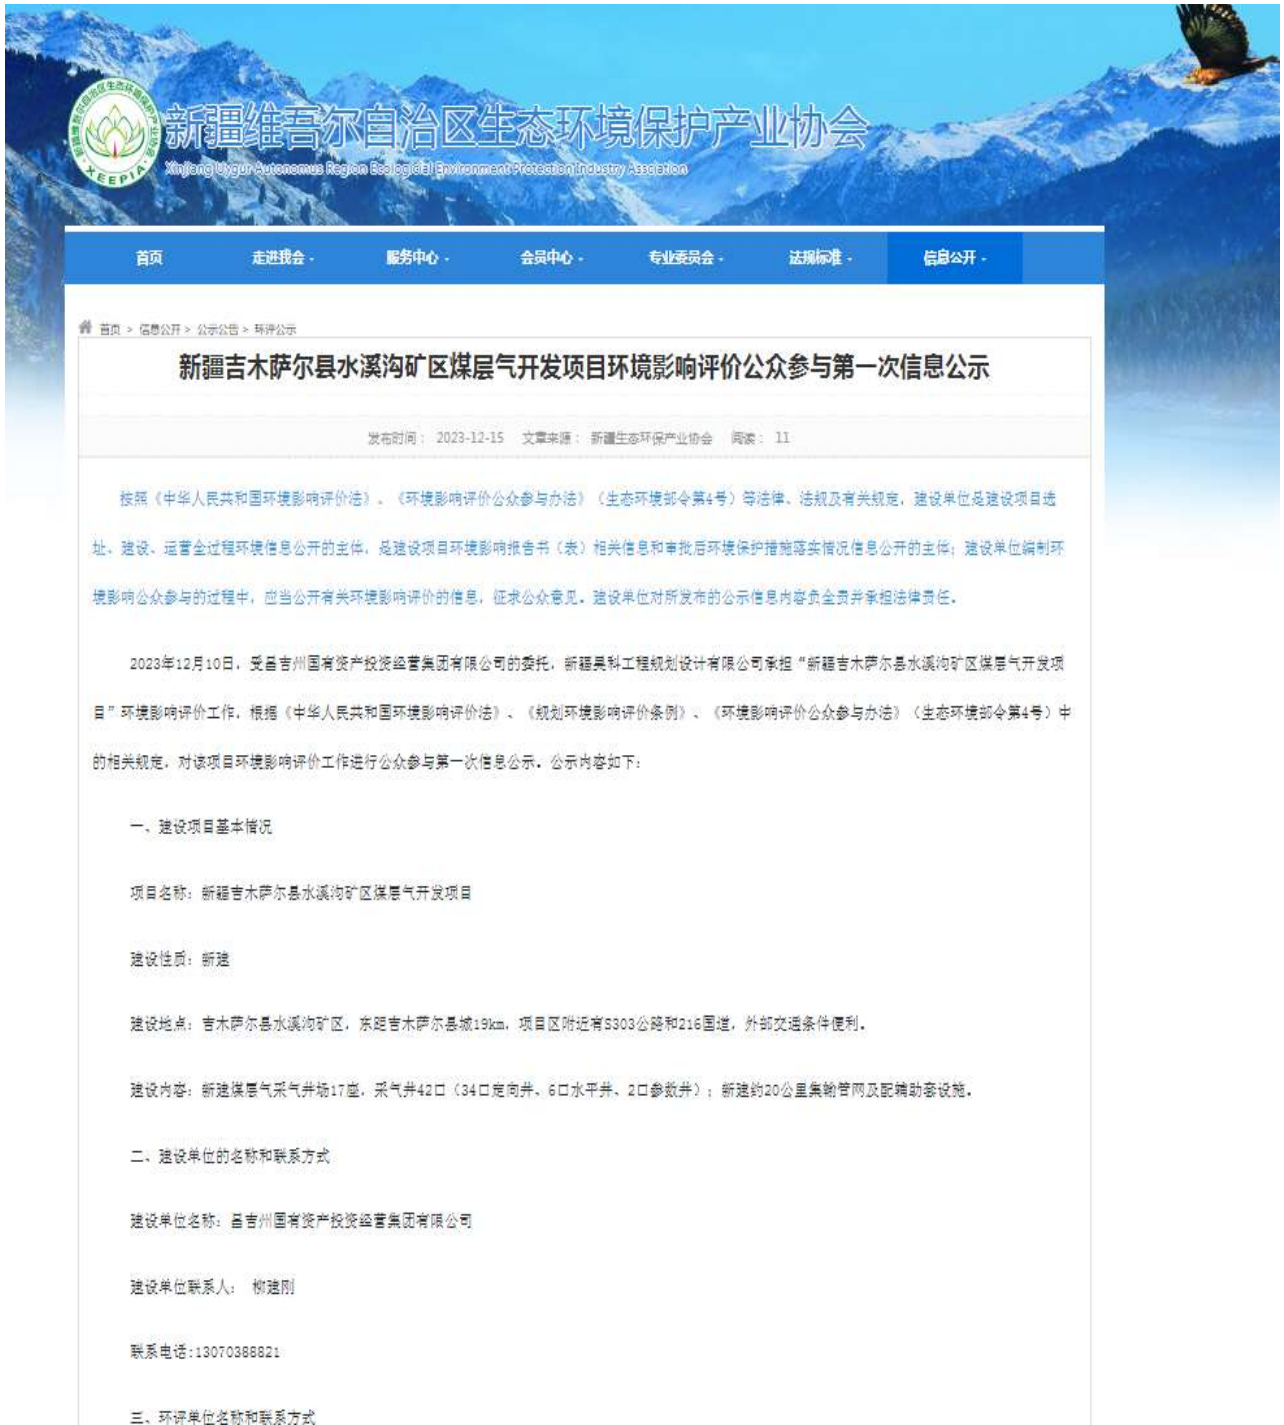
新疆维吾尔自治区生态环境保护产业协会
Xinjiang Uygur Autonomous Region Ecological Environment Protection Industry Association
XEEPIA

首页 走进我会 · 服务中心 · 会员中心 · 专业委员会 · 法规标准 · 信息公开 ·

首页 > 信息公开 > 公示公告 > 环评公示

新疆吉木萨尔县水溪沟矿区煤层气开发项目环境影响评价公众参与第一次信息公示

发布时间： 2023-12-15 文章来源： 新疆生态环保产业协会 阅读： 11

按照《中华人民共和国环境影响评价法》、《环境影响评价公众参与办法》（生态环境部令第4号）等法律、法规及有关规定，建设单位是建设项目选址、建设、运营全过程环境信息公开的主体，是建设项目环境影响报告书（表）相关信息和审批后环境保护措施落实情况信息公开的主体；建设单位编制环境影响公众参与的过程中，应当公开有关环境影响评价的信息，征求公众意见。建设单位对所发布的公示信息内容负全责并承担法律责任。

2023年12月10日，受昌吉州国有资产投资经营集团有限公司的委托，新疆昊科工程规划设计有限公司承担“新疆吉木萨尔县水溪沟矿区煤层气开发项目”环境影响评价工作，根据《中华人民共和国环境影响评价法》、《规划环境影响评价条例》、《环境影响评价公众参与办法》（生态环境部令第4号）中的相关规定，对该项目环境影响评价工作进行公众参与第一次信息公示，公示内容如下：

一、建设项目基本情况

项目名称：新疆吉木萨尔县水溪沟矿区煤层气开发项目

建设性质：新建

建设地点：吉木萨尔县水溪沟矿区，东距吉木萨尔县城19km，项目区附近有S303公路和216国道，外部交通条件便利。

建设内容：新建煤层气采气井场17座，采气井42口（34口定向井、6口水平井、2口参数井）；新建约20公里集输管网及配套辅助设施。

二、建设单位的名称和联系方式

建设单位名称：昌吉州国有资产投资经营集团有限公司

建设单位联系人： 柳建刚

联系电话：13070388821

三、环评单位名称和联系方式